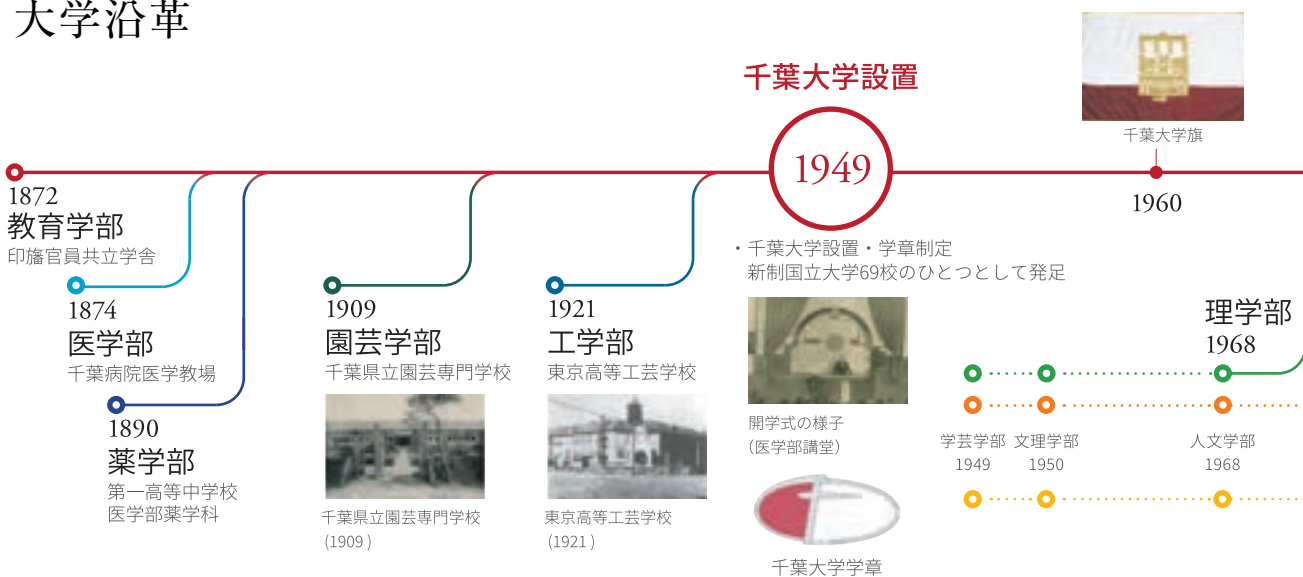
大学沿革

千葉大学設置

1949

千葉大学旗

1960

1872
教育学部
印旛官員共立学舎

1874
医学部
千葉病院医学教場

1890
薬学部
第一高等中学校
医学部薬学科

1909
園芸学部
千葉県立園芸専門学校

千葉県立園芸専門学校
(1909)

1921
工学部
東京高等工芸学校

東京高等工芸学校
(1921)

・千葉大学設置・学章制定
新制国立大学69校のひとつとして発足

開学式の様子
(医学部講堂)

千葉大学学章

理学部
1968

学芸学部
1949

文理学部
1950

人文学部
1968